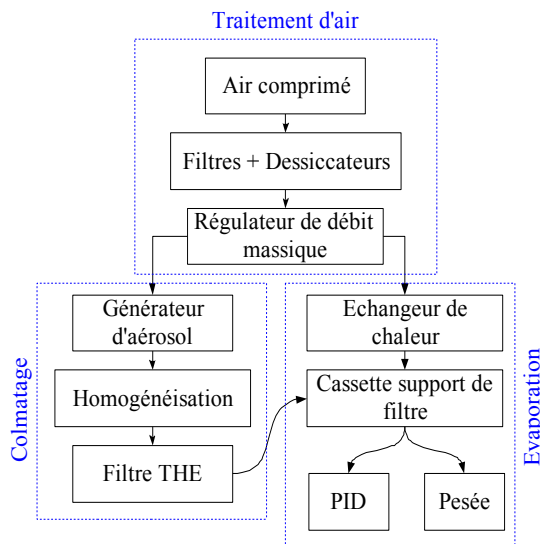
Traitement d'air

Air comprimé

Filtres + Dessiccateurs

Régulateur de débit massique

Colmatage

Générateur d'aérosol

Homogénéisation

Filtre THE

Evaporation

Echangeur de chaleur

Cassette support de filtre

PID

Pesée